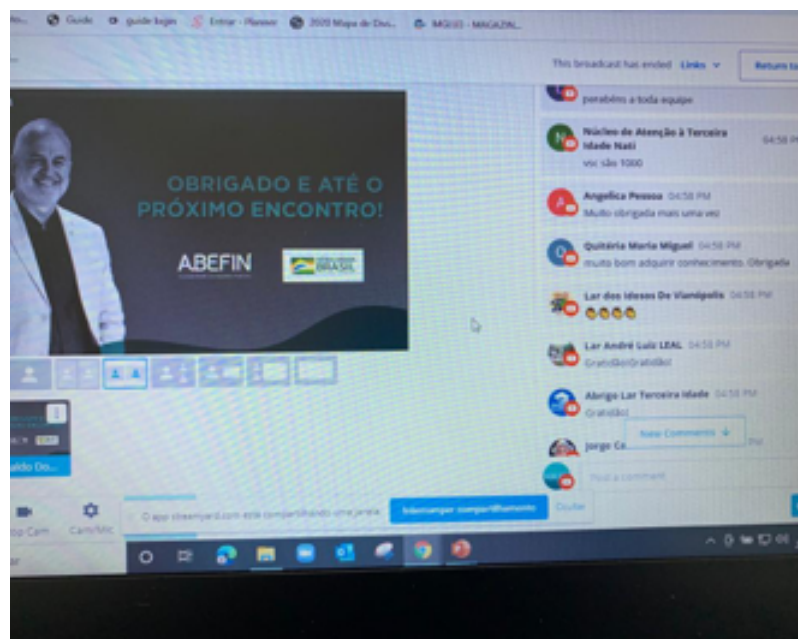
Guide guide login Entrar - Planner 2020 Mapa de Divi... MGI33 - MAGAZAL

This broadcast has ended Links Return to

parabéns a toda equipe

Núcleo de Atenção à Terceira Idade Nati 04:58 PM
vsc são 1000

Angelica Pessoa 04:58 PM
Muito obrigada mais uma vez

Quitéria Maria Miguel 04:58 PM
muito bom adquirir conhecimento. Obrigada

Lar dos Idosos De Vianópolis 04:58 PM
😊😊😊😊

Lar André Luiz LEAL 04:58 PM
GratidãoGratidão!

Abrigo Lar Terceira Idade 04:58 PM
Gratidão!

Jorge Co... PM

New Comments

Post a comment

OBRIGADO E ATÉ O PRÓXIMO ENCONTRO!

ABEFIN

BRASIL

...aldo Do...

...op Cam Cam/Mic

O app streamyard.com está compartilhando uma janela. Interromper compartilhamento Ocultar